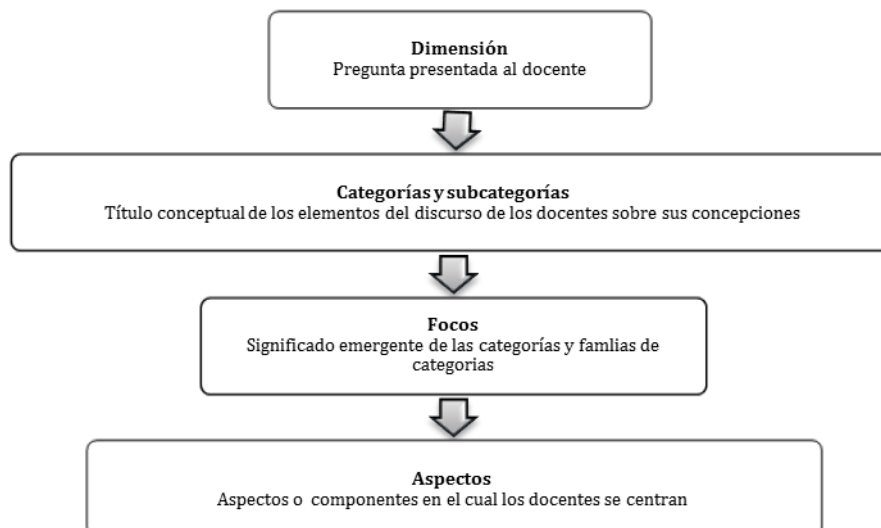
Dimensión
Pregunta presentada al docente

Categorías y subcategorías
Título conceptual de los elementos del discurso de los docentes sobre sus concepciones

Focos
Significado emergente de las categorías y famlias de categorias

Aspectos
Aspectos o componentes en el cual los docentes se centran